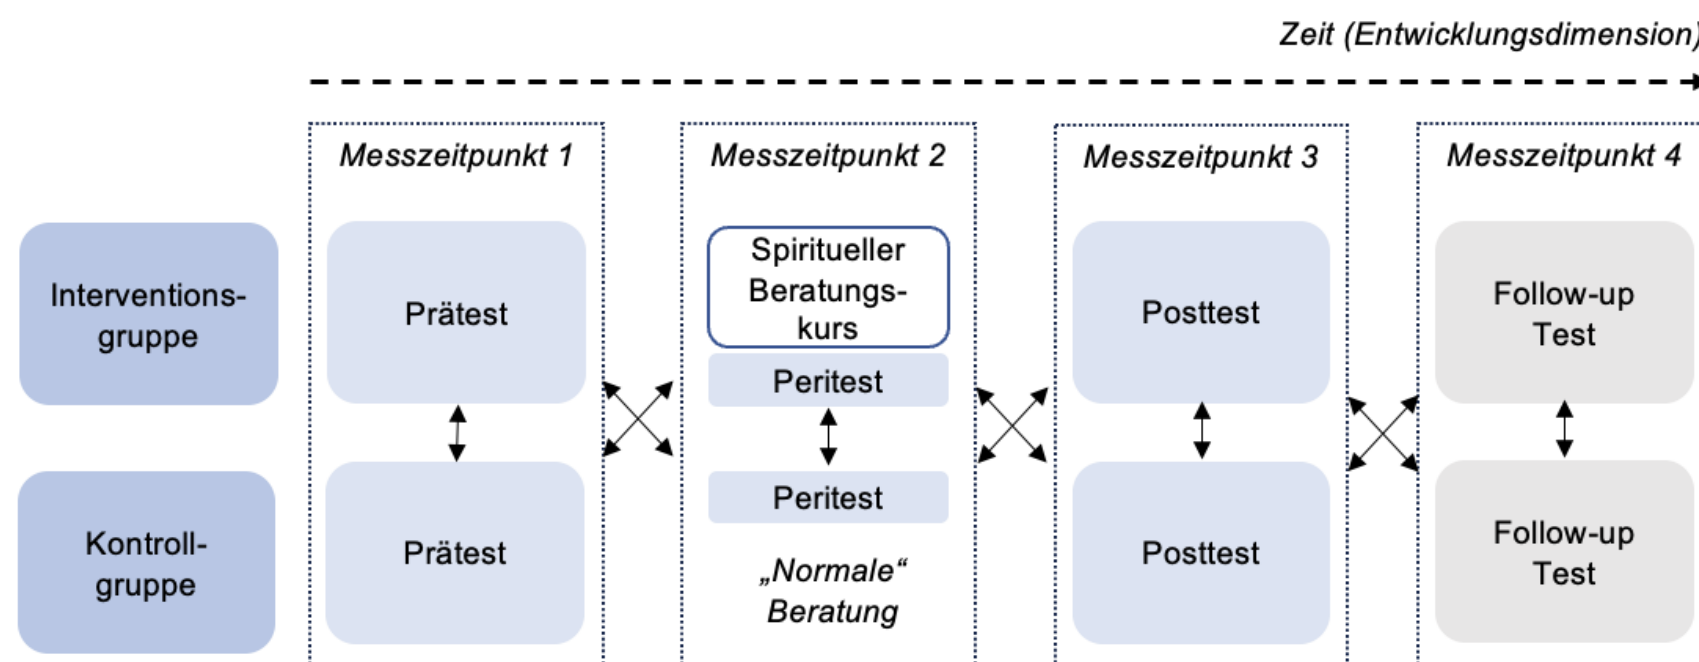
Zeit (Entwicklungsdimension)

Messzeitpunkt 1

Messzeitpunkt 2

Messzeitpunkt 3

Messzeitpunkt 4

Interventionsgruppe

Prätest

Spiritueller Beratungskurs

Peritest

Posttest

Follow-up Test

Kontrollgruppe

Prätest

Peritest

„Normale“ Beratung

Posttest

Follow-up Test